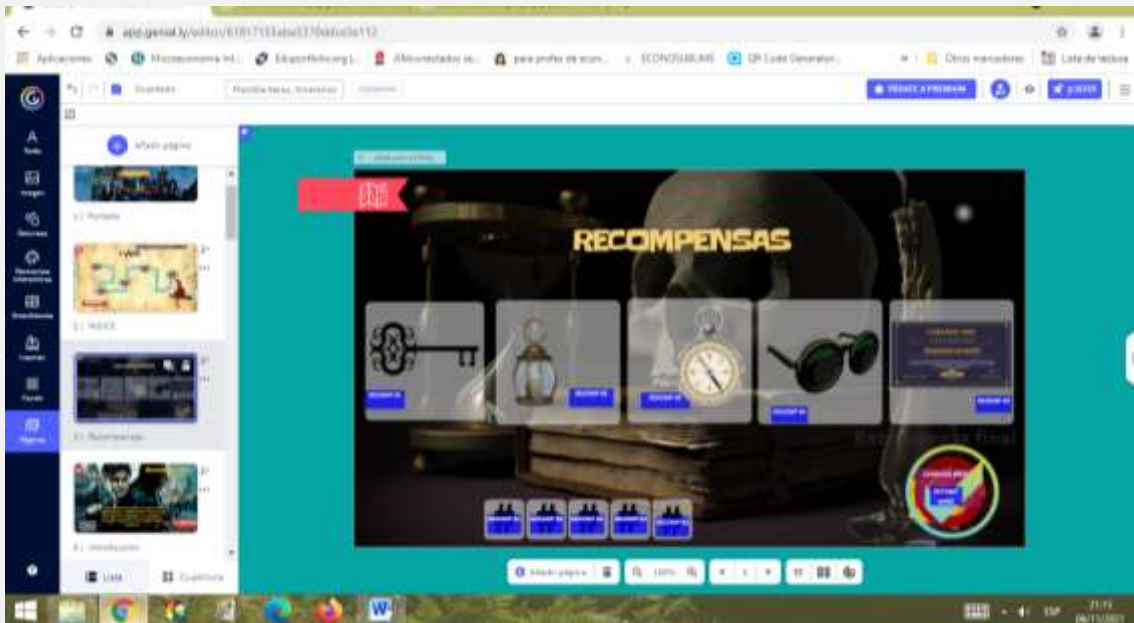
app.genial.ly/editor/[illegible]

Aplicaciones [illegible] Microeconomía Int... Edupcfolio.org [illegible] ECONOSUBLIME QR Code Generator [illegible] Otros marcadores Lista de lectura

Plantilla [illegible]

HAZTE PREMIUM

Añadir página

1 | Portada

2 | ÍNDICE

3 | Recompensas

4 | Introducción

Lista Cuadrícula

RECOMPENSAS

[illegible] final

Añadir página

100%

21:15
06/11/2021